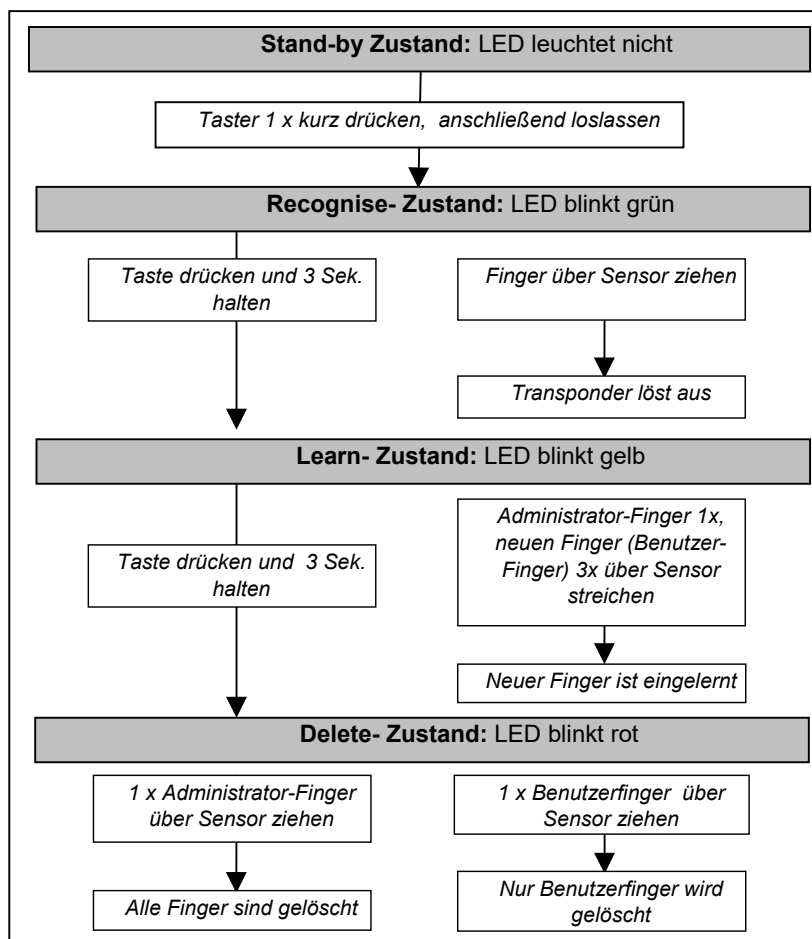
**Stand-by Zustand:** LED leuchtet nicht

*Taster 1 x kurz drücken, anschließend loslassen*

**Recognise- Zustand:** LED blinkt grün

*Taste drücken und 3 Sek. halten*

*Finger über Sensor ziehen*

*Transponder löst aus*

**Learn- Zustand:** LED blinkt gelb

*Taste drücken und 3 Sek. halten*

*Administrator-Finger 1x, neuen Finger (Benutzer-Finger) 3x über Sensor streichen*

*Neuer Finger ist eingelernt*

**Delete- Zustand:** LED blinkt rot

*1 x Administrator-Finger über Sensor ziehen*

*Alle Finger sind gelöscht*

*1 x Benutzerfinger über Sensor ziehen*

*Nur Benutzerfinger wird gelöscht*